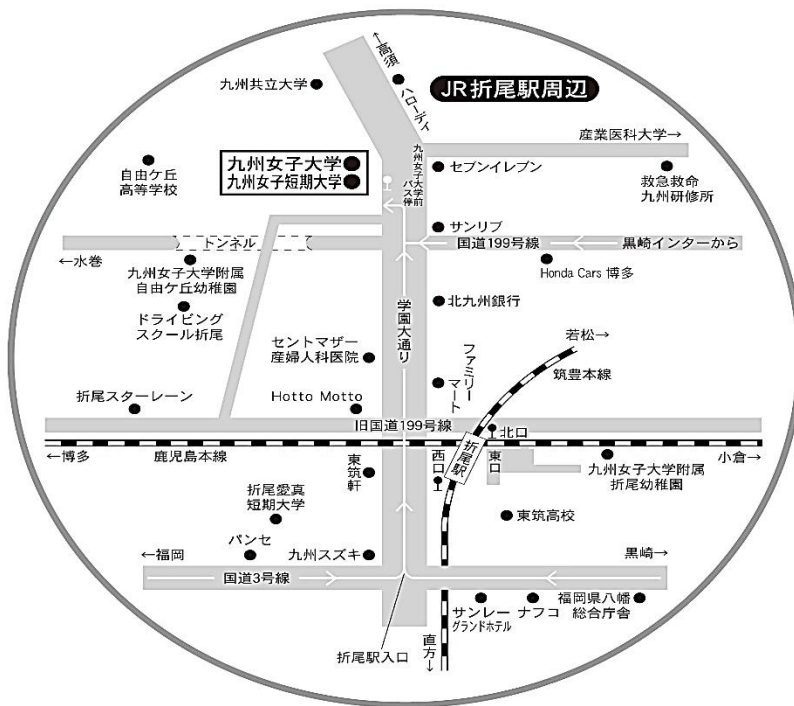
JR折尾駅周辺

←高須

九州共立大学

ハローディ

産業医科大学→

自由ケ丘
高等学校

九州女子大学
九州女子短期大学

九州女子大学前バス停

セブンイレブン

救急救命
九州研修所

サンリブ

トンネル

国道199号線

黒崎インターから

←水巻

九州女子大学附属
自由ケ丘幼稚園

Honda Cars 博多

学園大通り

北九州銀行

ドライビング
スクール折尾

若松→

セントマザー
産婦人科医院

ファミリーマート

筑豊本線

折尾スターレーン

Hotto Motto

旧国道199号線

北口

←博多

鹿児島本線

折尾駅

東口

小倉→

西口

東筑軒

九州女子大学附属
折尾幼稚園

折尾愛真
短期大学

東筑高校

パンセ

←福岡

九州スズキ

黒崎→

国道3号線

サンレー
グランドホテル

ナフコ

福岡県八幡
総合庁舎

折尾駅入口

直方↓